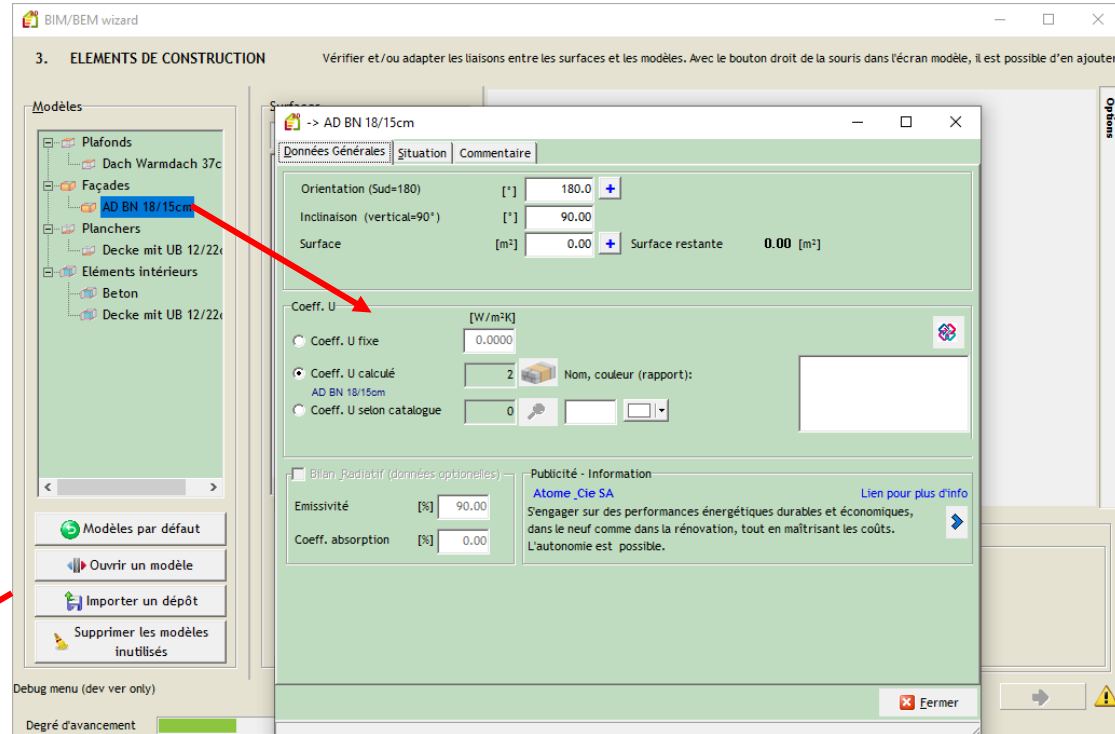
BIM/BEM wizard

3. ELEMENTS DE CONSTRUCTION

Vérifier et/ou adapter les liaisons entre les surfaces et les modèles. Avec le bouton droit de la souris dans l'écran modèle, il est possible d'en ajouter

Modèles

Plafonds
Dach Warmdach 37c
Façades
AD BN 18/15cm
Planchers
Decke mit UB 12/22c
Eléments intérieurs
Beton
Decke mit UB 12/22c

Modèles par défaut
Ouvrir un modèle
Importer un dépôt
Supprimer les modèles inutilisés

Debug menu (dev ver only)

Degré d'avancement

Surfaces

Options

-> AD BN 18/15cm

Données Générales | Situation | Commentaire

Orientation (Sud=180) [°] 180.0 +
Inclinaison (vertical=90°) [°] 90.00
Surface [m²] 0.00 + Surface restante 0.00 [m²]

Coeff. U
[W/m²K]
Coeff. U fixe 0.0000
Coeff. U calculé 2 Nom, couleur (rapport):
AD BN 18/15cm
Coeff. U selon catalogue 0

Bilan Radiatif (données optionelles)
Emissivité [%] 90.00
Coeff. absorption [%] 0.00

Publicité - Information
Atome_Cie SA
Lien pour plus d'info
S'engager sur des performances énergétiques durables et économiques, dans le neuf comme dans la rénovation, tout en maîtrisant les coûts. L'autonomie est possible.

Fermer